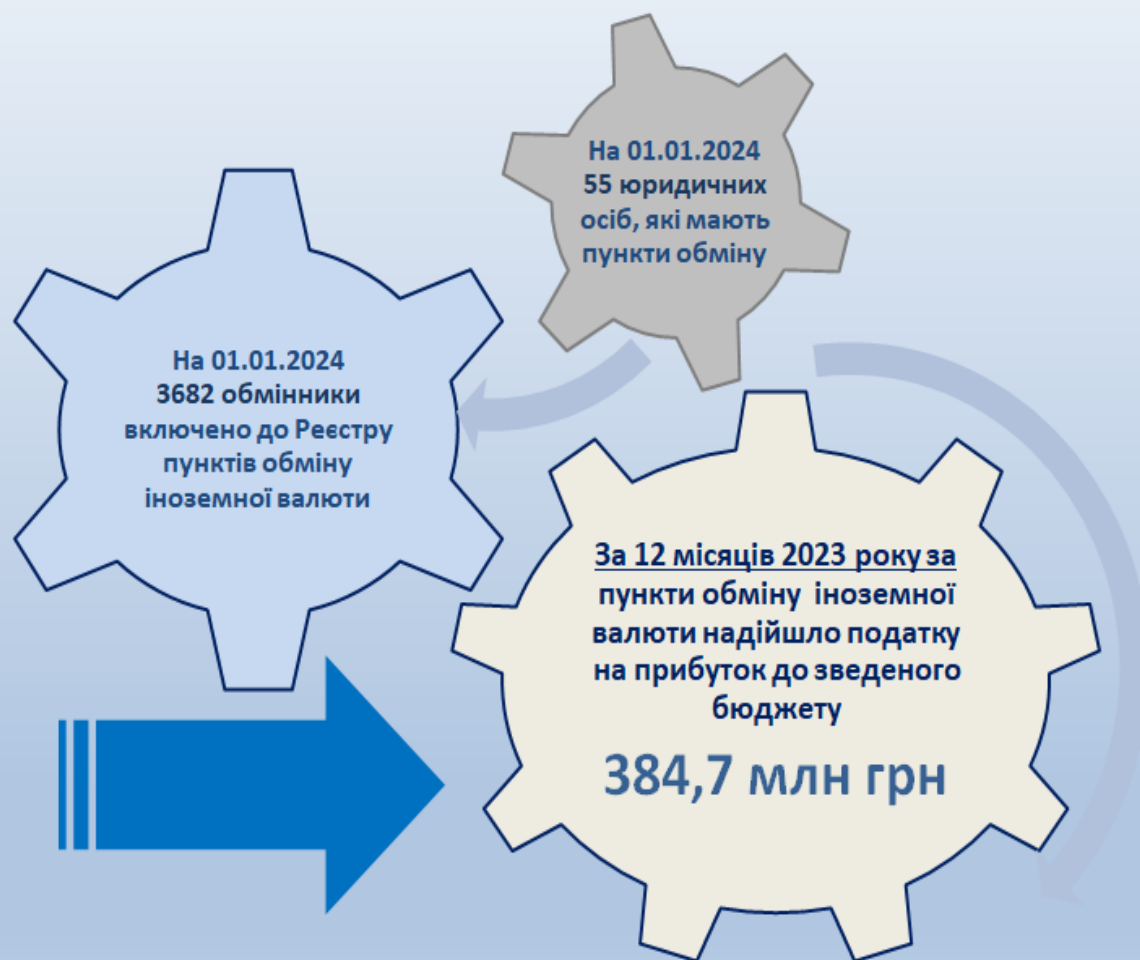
На 01.01.2024
55 юридичних осіб, які мають пункти обміну

На 01.01.2024
3682 обмінники включено до Реєстру пунктів обміну іноземної валюти

За 12 місяців 2023 року за пункти обміну іноземної валюти надійшло податку на прибуток до зведеного бюджету

384,7 млн грн